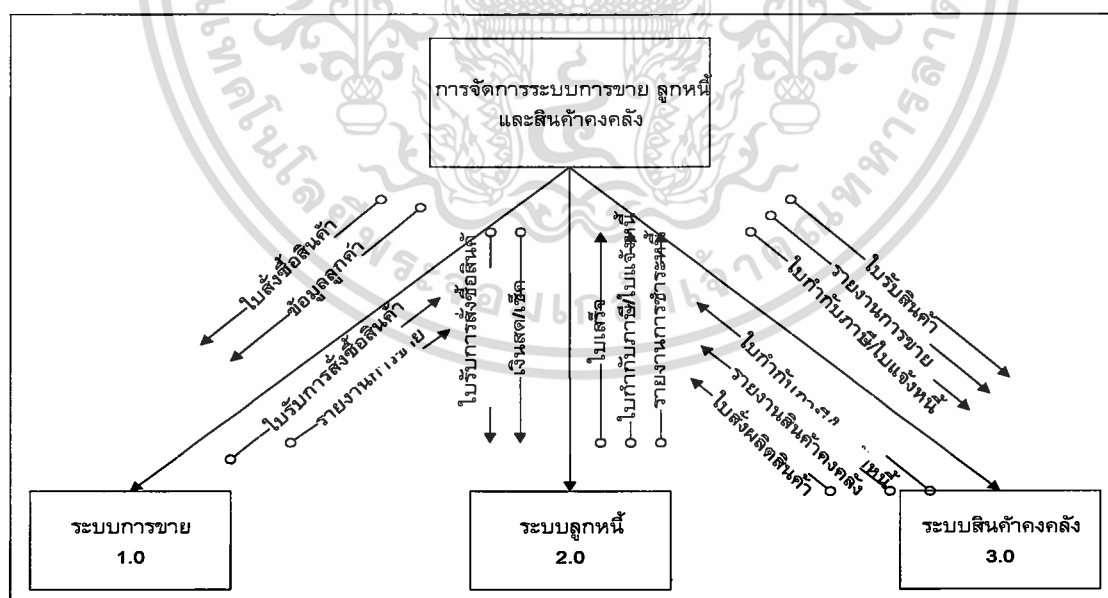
การจัดการระบบการขาย ลูกหนี้ และสินค้าคงคลัง

ใบสั่งซื้อสินค้า

ข้อมูลลูกค้า

ใบรับการสั่งซื้อสินค้า

รายงาน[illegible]

ใบรับการสั่งซื้อสินค้า

เงินสด/เช็ค

ใบเสร็จ

ใบกำกับภาษี/ใบแจ้งหนี้

รายงานการชำระหนี้

ใบรับสินค้า

รายงานการขาย

ใบกำกับภาษี/ใบแจ้งหนี้

ใบกำกับ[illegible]

รายงานสินค้าคงคลัง

ใบสั่งผลิตสินค้า

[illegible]หนี้

ระบบการขาย
1.0

ระบบลูกหนี้
2.0

ระบบสินค้าคงคลัง
3.0